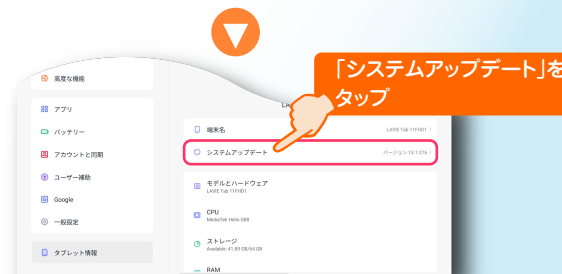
「システムアップデート」をタップ

高度な機能

アプリ

バッテリー

アカウントと同期

ユーザー補助

Google

一般設定

タブレット情報

LAV

端末名

LAVIE Tab T11HD1

システムアップデート

バージョン 15.1.076

モデルとハードウェア

LAVIE Tab T11HD1

CPU

MediaTek Helio G88

ストレージ

Available: 41.89 GB/64 GB

RAM